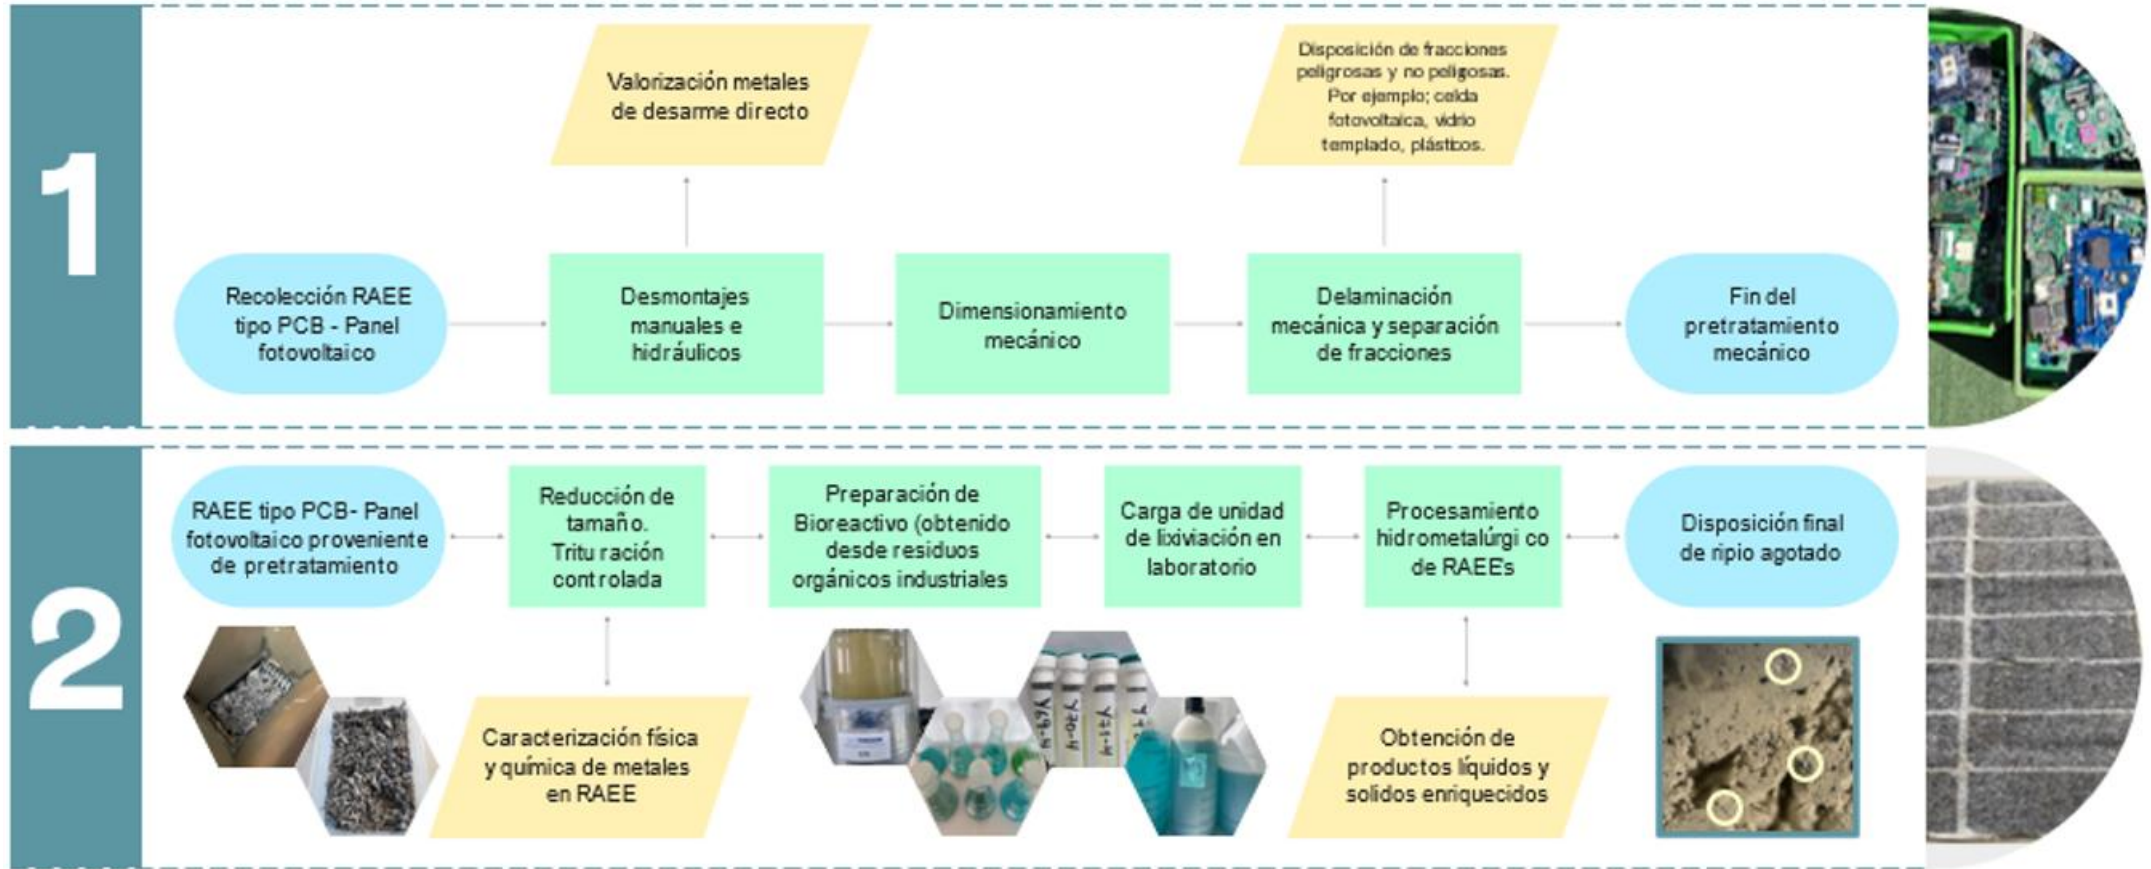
1

Valorización metales de desarme directo

Disposición de fracciones peligrosas y no peligosas. Por ejemplo; celda fotovoltaica, vidrio templado, plásticos.

Recolección RAEE tipo PCB - Panel fotovoltaico

Desmontajes manuales e hidráulicos

Dimensionamiento mecánico

Delaminación mecánica y separación de fracciones

Fin del pretratamiento mecánico

2

RAEE tipo PCB- Panel fotovoltaico proveniente de pretratamiento

Reducción de tamaño. Tritu ración cont rolada

Preparación de Bioreactivo (obtenido desde residuos orgánicos industriales

Carga de unidad de lixiviación en laboratorio

Procesamiento hidrometalúrgi co de RAEEs

Disposición final de ripio agotado

Caracterización física y química de metales en RAEE

Obtención de productos líquidos y solidos enriquecidos